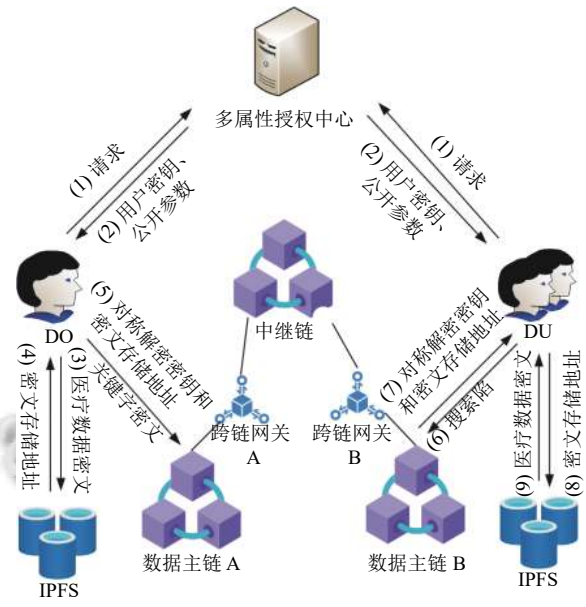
多属性授权中心

(1) 请求

(2) 用户密钥、公开参数

(1) 请求

(2) 用户密钥、公开参数

DO

DU

中继链

(5) 对称解密密钥和密文存储地址

关键字密文

(7) 对称解密密钥和密文存储地址

(6) 搜索陷

(4) 密文存储地址

(3) 医疗数据密文

(9) 医疗数据密文

(8) 密文存储地址

跨链网关 A

跨链网关 B

数据主链 A

数据主链 B

IPFS

IPFS